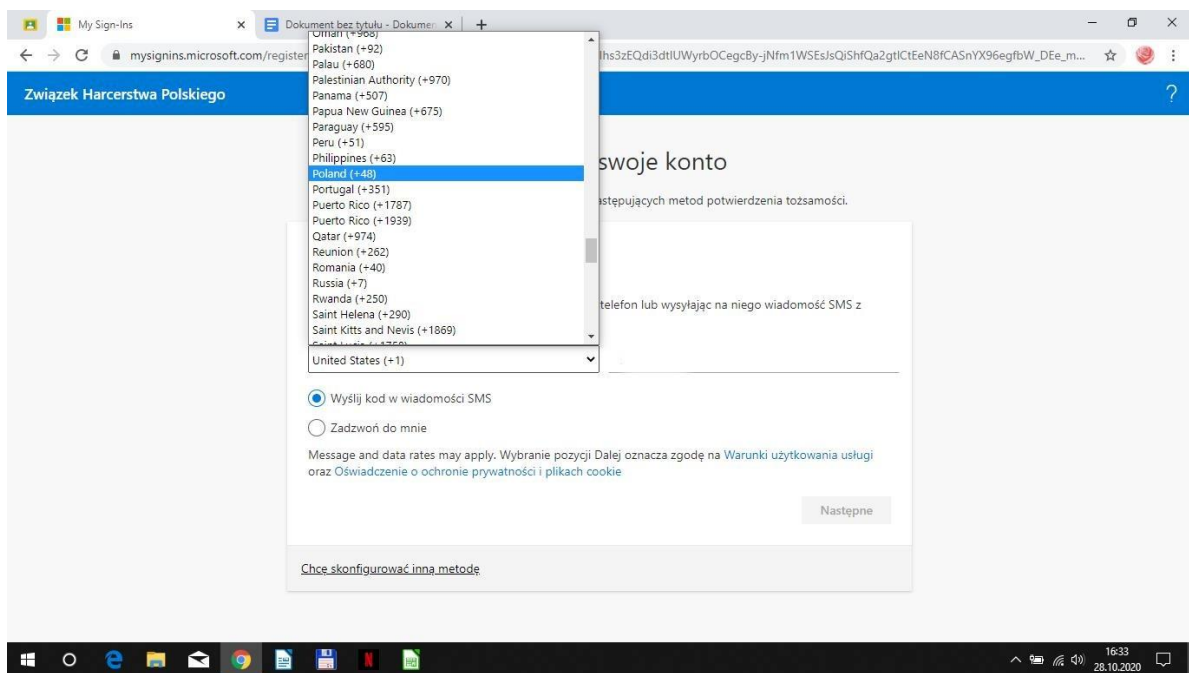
My Sign-Ins
Dokument bez tytułu - Dokumen
mysignins.microsoft.com/register
lhs3zEQdi3dtlUWyrbOCegcBy-jNfm1WSEsJsQiShfQa2gtlCtEeN8fCASnYX96egfbW_DEe_m...

Związek Harcerstwa Polskiego

?

Oman (+968)
Pakistan (+92)
Palau (+680)
Palestinian Authority (+970)
Panama (+507)
Papua New Guinea (+675)
Paraguay (+595)
Peru (+51)
Philippines (+63)
Poland (+48)
Portugal (+351)
Puerto Rico (+1787)
Puerto Rico (+1939)
Qatar (+974)
Reunion (+262)
Romania (+40)
Russia (+7)
Rwanda (+250)
Saint Helena (+290)
Saint Kitts and Nevis (+1869)
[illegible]

swoje konto

astępujących metod potwierdzenia tożsamości.

telefon lub wysyłając na niego wiadomość SMS z

United States (+1)

Wyślij kod w wiadomości SMS

Zadzwoń do mnie

Message and data rates may apply. Wybranie pozycji Dalej oznacza zgodę na Warunki użytkowania usługi oraz Oświadczenie o ochronie prywatności i plikach cookie

Następne

Chcę skonfigurować inną metodę

16:33
28.10.2020